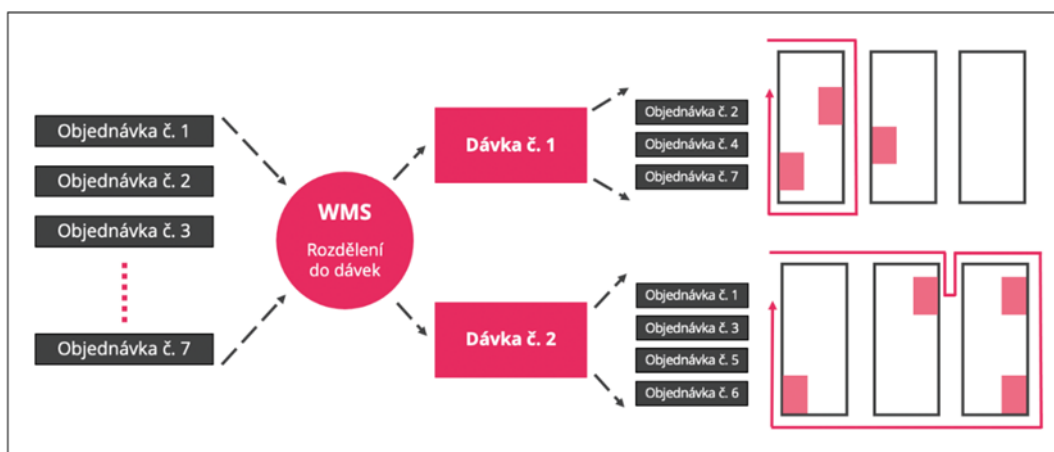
Objednávka č. 1

Objednávka č. 2

Objednávka č. 3

Objednávka č. 7

WMS

Rozdělení do dávek

Dávka č. 1

Dávka č. 2

Objednávka č. 2

Objednávka č. 4

Objednávka č. 7

Objednávka č. 1

Objednávka č. 3

Objednávka č. 5

Objednávka č. 6